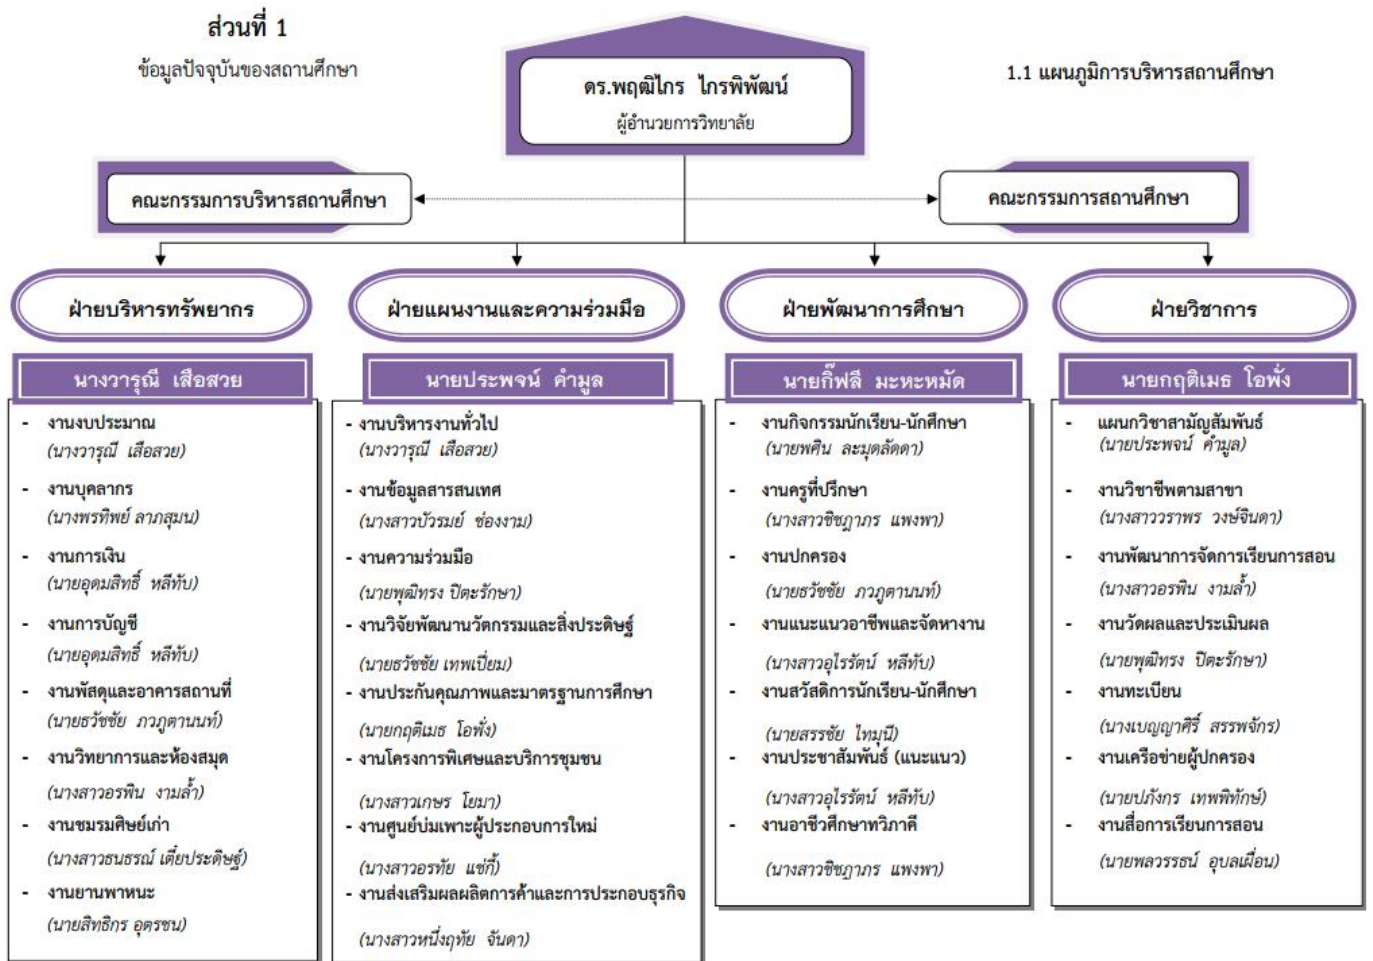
ส่วนที่ 1

ข้อมูลปัจจุบันของสถานศึกษา

1.1 แผนภูมิการบริหารสถานศึกษา

ดร.พฤฒิไกร ไกรพิพัฒน์
ผู้อำนวยการวิทยาลัย

คณะกรรมการบริหารสถานศึกษา

คณะกรรมการสถานศึกษา

ฝ่ายบริหารทรัพยากร

นางวารุณี เสือสวย

- งานงบประมาณ (นางวารุณี เสือสวย)
- งานบุคลากร (นางพรทิพย์ ลาภสุมน)
- งานการเงิน (นายอุดมสิทธิ์ หลีทับ)
- งานการบัญชี (นายอุดมสิทธิ์ หลีทับ)
- งานพัสดุและอาคารสถานที่ (นายธวัชชัย ภวภูตานนท์)
- งานวิทยาการและห้องสมุด (นางสาวอรพิน งามล้ำ)
- งานชมรมศิษย์เก่า (นางสาวธนธรณ์ เตียประดิษฐ์)
- งานยานพาหนะ (นายสิทธิกร อุตรชน)

ฝ่ายแผนงานและความร่วมมือ

นายประพจน์ คำมูล

- งานบริหารงานทั่วไป (นางวารุณี เสือสวย)
- งานข้อมูลสารสนเทศ (นางสาวบัวรมย์ ช่องงาม)
- งานความร่วมมือ (นายพุฒิทรง ปิตะรักษา)
- งานวิจัยพัฒนานวัตกรรมและสิ่งประดิษฐ์ (นายธวัชชัย เทพเปี่ยม)
- งานประกันคุณภาพและมาตรฐานการศึกษา (นายฤดิเมธ โอฬั่ง)
- งานโครงการพิเศษและบริการชุมชน (นางสาวเกษร โยมา)
- งานศูนย์บ่มเพาะผู้ประกอบการใหม่ (นางสาวอรทัย แซ่กี่)
- งานส่งเสริมผลผลิตการค้าและการประกอบธุรกิจ (นางสาวหนึ่งฤทัย จันดา)

ฝ่ายพัฒนาการศึกษา

นายก็ฟลี มะหะหมัด

- งานกิจกรรมนักเรียน-นักศึกษา (นายพศิน ละมุดลัดดา)
- งานครูที่ปรึกษา (นางสาวชิญาภรร์ แพงพา)
- งานปกครอง (นายธวัชชัย ภวภูตานนท์)
- งานแนะแนวอาชีพและจัดหางาน (นางสาวอุไรรัตน์ หลีทับ)
- งานสวัสดิการนักเรียน-นักศึกษา (นายสรรชัย ไหมุบิ)
- งานประชาสัมพันธ์ (แนะแนว) (นางสาวอุไรรัตน์ หลีทับ)
- งานอาชีวศึกษาทวิภาคี (นางสาวชิญาภรร์ แพงพา)

ฝ่ายวิชาการ

นายฤดิเมธ โอฬั่ง

- แผนกวิชาสามัญสัมพันธ์ (นายประพจน์ คำมูล)
- งานวิชาชีพตามสาขา (นางสาววราพร วงษ์จินดา)
- งานพัฒนาการจัดการเรียนการสอน (นางสาวอรพิน งามล้ำ)
- งานวัดผลและประเมินผล (นายพุฒิทรง ปิตะรักษา)
- งานทะเบียน (นางเบญญาศิริ สรรพจักร)
- งานเครือข่ายผู้ปกครอง (นายปภังกร เทพพิทักษ์)
- งานสื่อการเรียนการสอน (นายพลวรรธน์ อุบลเผื่อน)